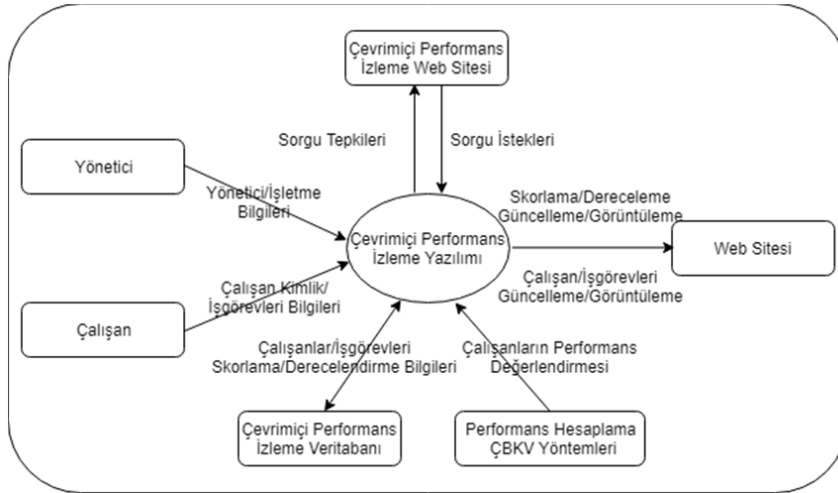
Çevrimiçi Performans İzleme Web Sitesi

Sorgu Tepkileri

Sorgu İstekleri

Yönetici

Yönetici/İşletme Bilgileri

Skorlama/Dereceleme Güncelleme/Görüntüleme

Çevrimiçi Performans İzleme Yazılımı

Web Sitesi

Çalışan Kimlik/ İşgörevleri Bilgileri

Çalışan/İşgörevleri Güncelleme/Görüntüleme

Çalışan

Çalışanlar/İşgörevleri Skorlama/Derecelendirme Bilgileri

Çalışanların Performans Değerlendirmesi

Çevrimiçi Performans İzleme Veritabanı

Performans Hesaplama ÇBKV Yöntemleri